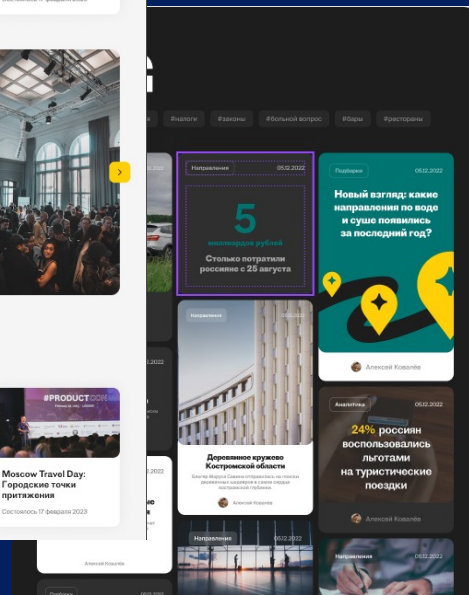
#налоги #законы #больной вопрос #бары #рестораны

Направление 05.12.2022
5
миллиардов рублей
Столько потратили россияне с 25 августа

Подборка 05.12.2022
Новый взгляд: какие направления по воде и суше появились за последний год?
Алексей Ковалёв

Направление 05.12.2022
Деревянное кружево Костромской области
Алексей Ковалёв

Аналитика 05.12.2022
24% россиян воспользовались льготами на туристические поездки
Алексей Ковалёв

#PRODUCTCON
Moscow Travel Day: Городские точки притяжения
Состоялось 17 февраля 2023

Алексей Ковалёв

Направление 05.12.2022
Направление 05.12.2022